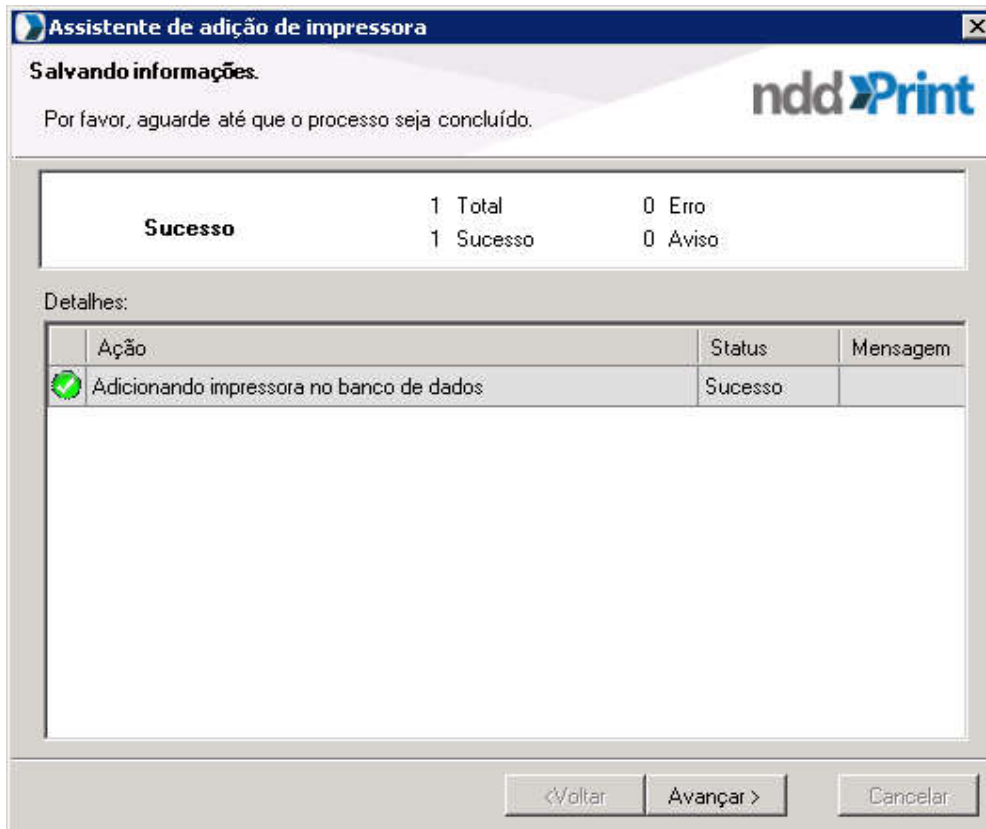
Assistente de adição de impressora

Salvando informações.

Por favor, aguarde até que o processo seja concluído.

ndd Print

Sucesso

1 Total
1 Sucesso

0 Erro
0 Aviso

Detalhes:

| | Ação | Status | Mensagem |
|---|---|---|---|
| | Adicionando impressora no banco de dados | Sucesso | |

<Voltar

Avançar >

Cancelar